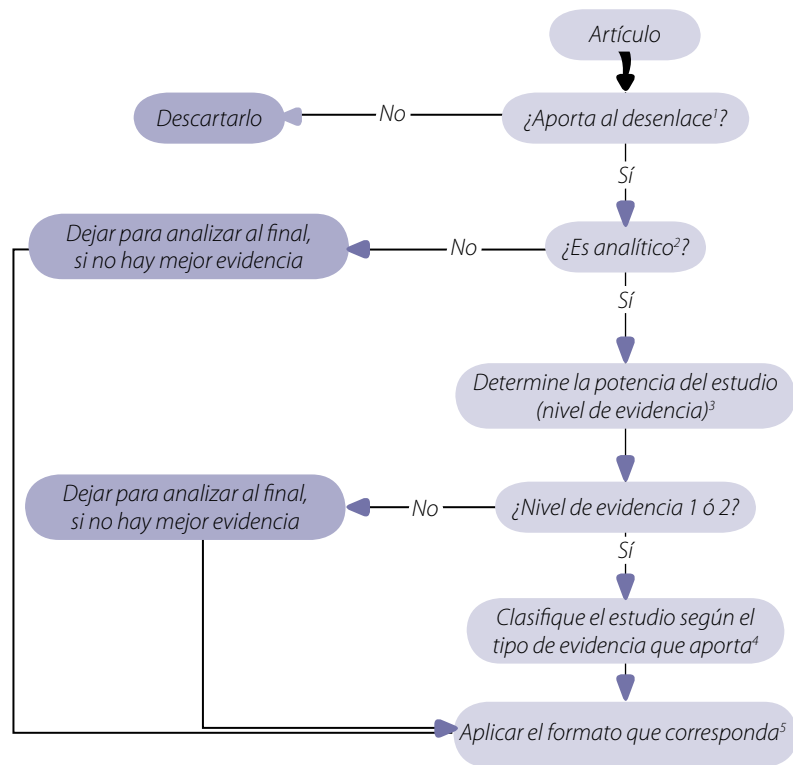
Artículo

¿Aporta al desenlace$^1$?

No

Descartarlo

Sí

¿Es analítico$^2$?

No

Dejar para analizar al final, si no hay mejor evidencia

Sí

Determine la potencia del estudio (nivel de evidencia)$^3$

¿Nivel de evidencia 1 ó 2?

No

Dejar para analizar al final, si no hay mejor evidencia

Sí

Clasifique el estudio según el tipo de evidencia que aporta$^4$

Aplicar el formato que corresponda$^5$